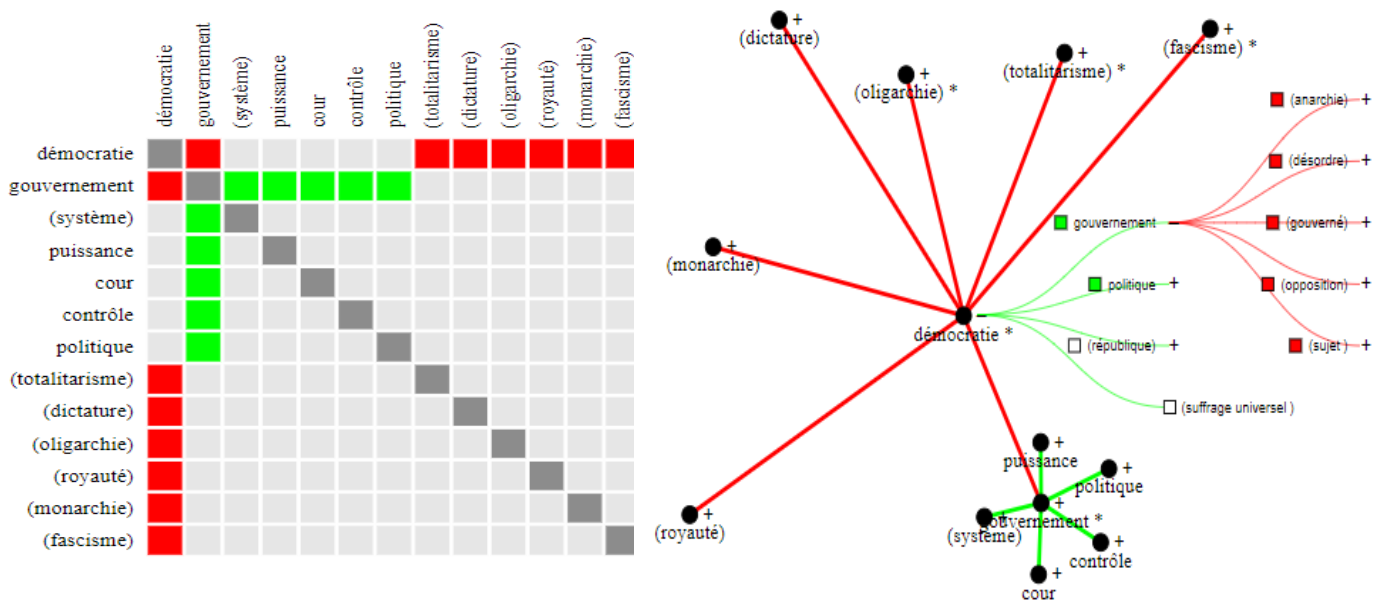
| | démocratie | gouvernement | (système) | puissance | cour | contrôle | politique | (totalitarisme) | (dictature) | (oligarchie) | (royauté) | (monarchie) | (fascisme) |
|---|---|---|---|---|---|---|---|---|---|---|---|---|---|
| démocratie | | | | | | | | | | | | | |
| gouvernement | | | | | | | | | | | | | |
| (système) | | | | | | | | | | | | | |
| puissance | | | | | | | | | | | | | |
| cour | | | | | | | | | | | | | |
| contrôle | | | | | | | | | | | | | |
| politique | | | | | | | | | | | | | |
| (totalitarisme) | | | | | | | | | | | | | |
| (dictature) | | | | | | | | | | | | | |
| (oligarchie) | | | | | | | | | | | | | |
| (royauté) | | | | | | | | | | | | | |
| (monarchie) | | | | | | | | | | | | | |
| (fascisme) | | | | | | | | | | | | | |

+ (dictature)
+ (oligarchie) *
+ (totalitarisme) *
+ (fascisme) *
(anarchie) +
(désordre) +
gouvernement –
(gouverné) +
+ (monarchie)
politique +
(opposition) +
– démocratie *
(république) +
(sujet) +
(suffrage universel)
+ puissance
+ politique
+ (royauté)
+ gouvernement *
+ (système)
+ contrôle
+ cour